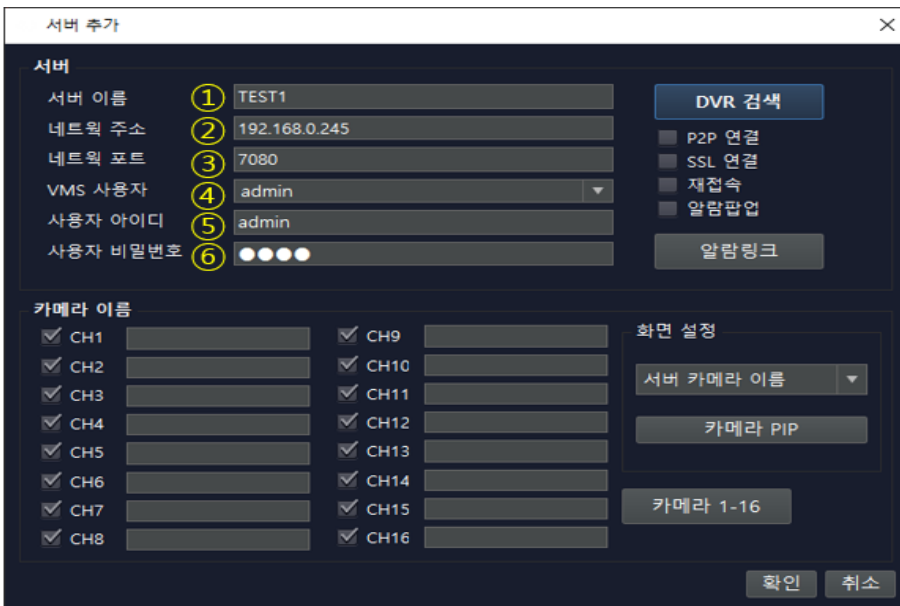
서버 추가

서버

서버 이름 ① TEST1

네트워 주소 ② 192.168.0.245

네트워 포트 ③ 7080

VMS 사용자 ④ admin

사용자 아이디 ⑤ admin

사용자 비밀번호 ⑥ ●●●●

DVR 검색

P2P 연결

SSL 연결

재접속

알람팝업

알람링크

카메라 이름

CH1

CH2

CH3

CH4

CH5

CH6

CH7

CH8

CH9

CH10

CH11

CH12

CH13

CH14

CH15

CH16

화면 설정

서버 카메라 이름

카메라 PIP

카메라 1-16

확인

취소